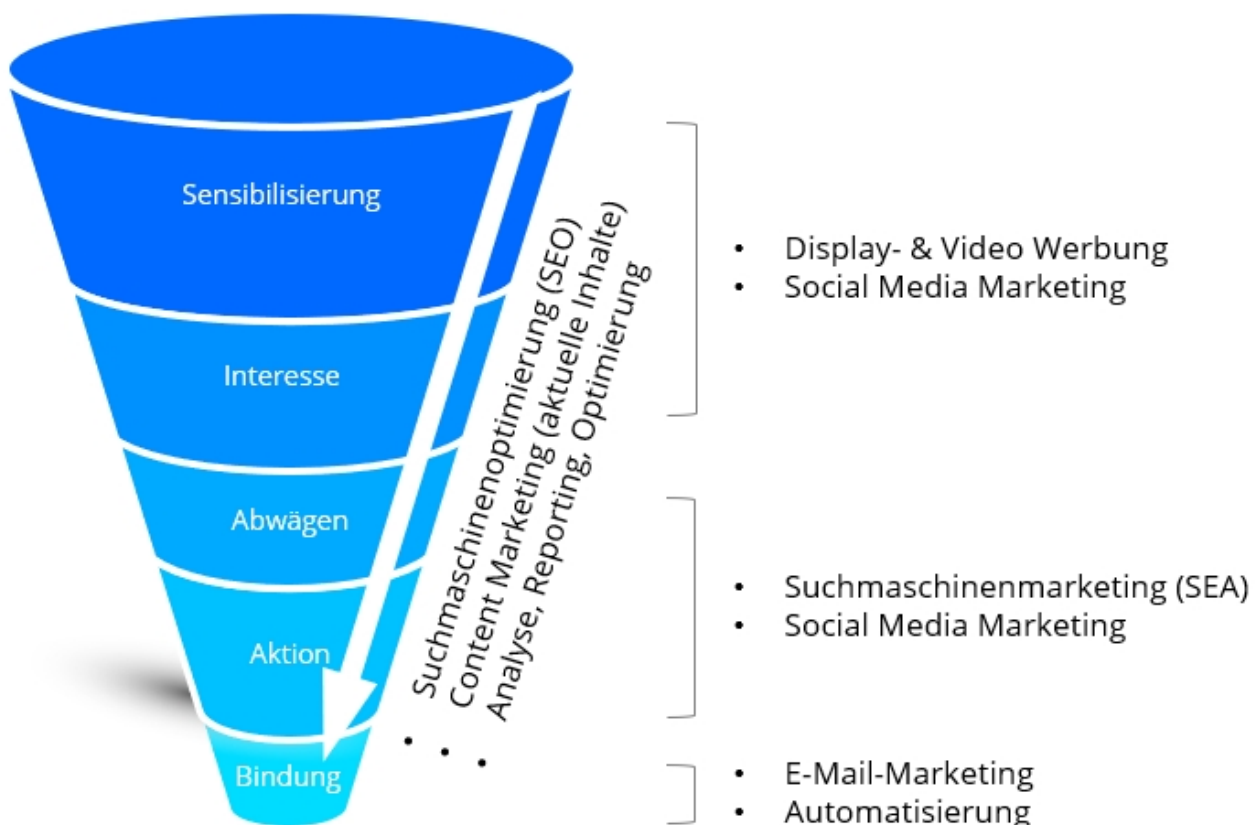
Sensibilisierung

Interesse

Abwägen

Aktion

Bindung

Suchmaschinenoptimierung (SEO)
Content Marketing (aktuelle Inhalte)
Analyse, Reporting, Optimierung

• Display- & Video Werbung
• Social Media Marketing

• Suchmaschinenmarketing (SEA)
• Social Media Marketing

• E-Mail-Marketing
• Automatisierung